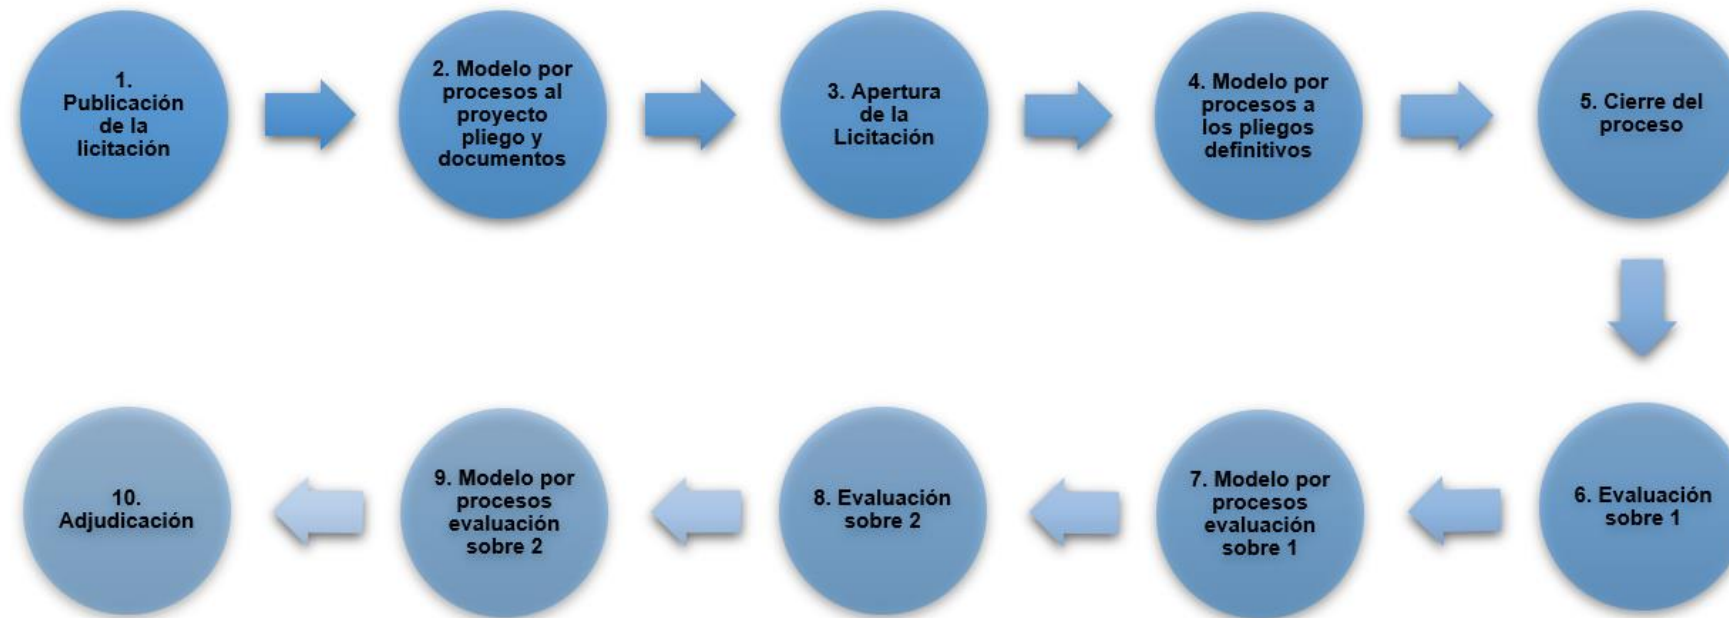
1. Publicación de la licitación

2. Modelo por procesos al proyecto pliego y documentos

3. Apertura de la Licitación

4. Modelo por procesos a los pliegos definitivos

5. Cierre del proceso

6. Evaluación sobre 1

7. Modelo por procesos evaluación sobre 1

8. Evaluación sobre 2

9. Modelo por procesos evaluación sobre 2

10. Adjudicación